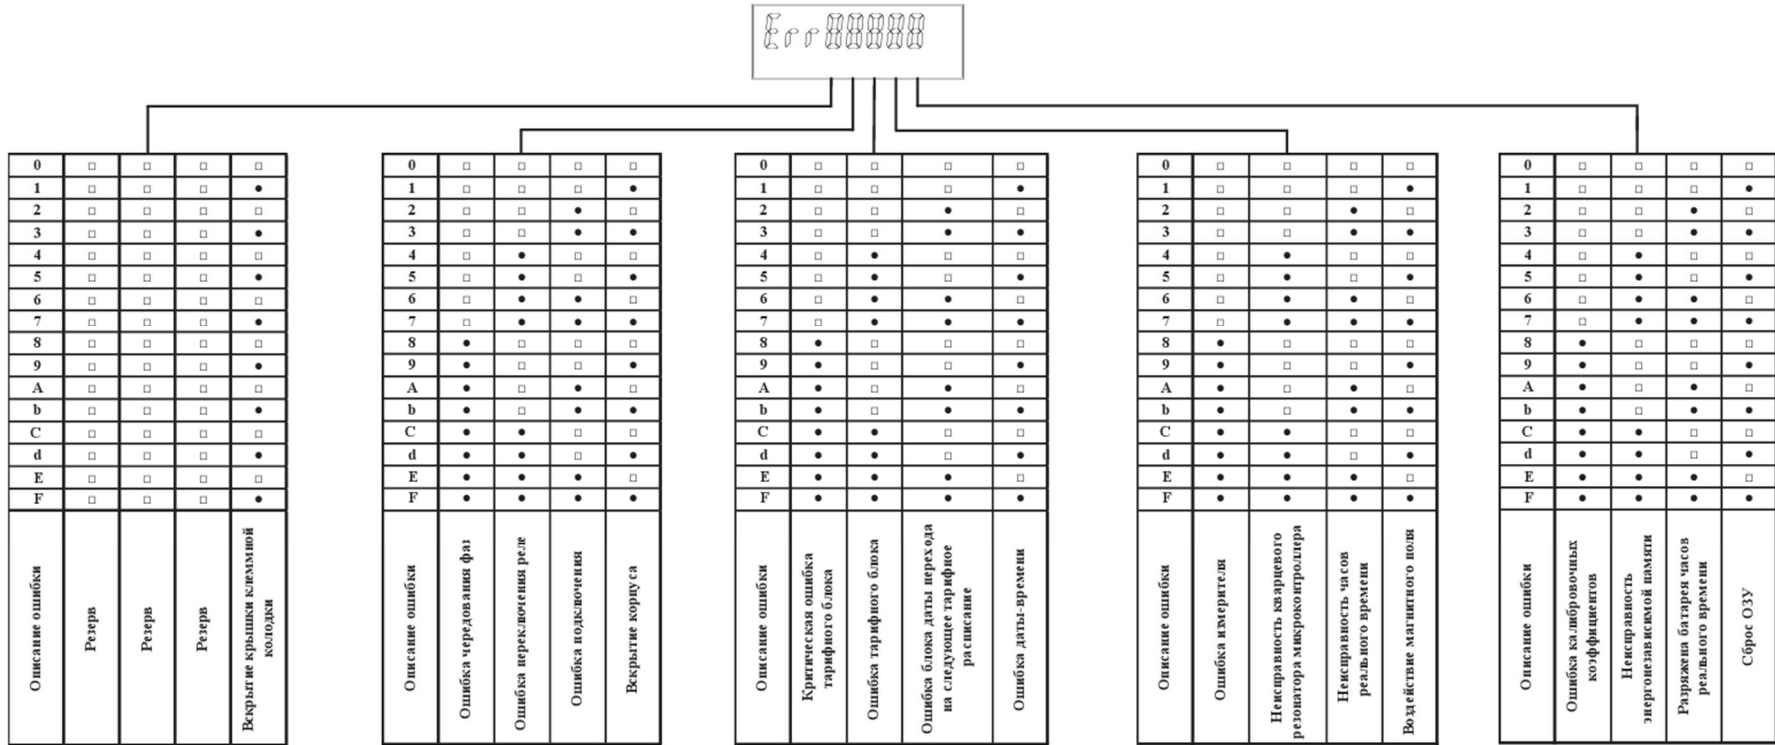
Err

| 0 | □ | □ | □ | □ |
|---|---|---|---|---|
| 1 | □ | □ | □ | ● |
| 2 | □ | □ | □ | □ |
| 3 | □ | □ | □ | ● |
| 4 | □ | □ | □ | □ |
| 5 | □ | □ | □ | ● |
| 6 | □ | □ | □ | □ |
| 7 | □ | □ | □ | ● |
| 8 | □ | □ | □ | □ |
| 9 | □ | □ | □ | ● |
| A | □ | □ | □ | □ |
| b | □ | □ | □ | ● |
| C | □ | □ | □ | □ |
| d | □ | □ | □ | ● |
| E | □ | □ | □ | □ |
| F | □ | □ | □ | ● |
| Описание ошибки | Резерв | Резерв | Резерв | Вскрытие крышки клеммной колодки |

| 0 | □ | □ | □ | □ |
|---|---|---|---|---|
| 1 | □ | □ | □ | ● |
| 2 | □ | □ | ● | □ |
| 3 | □ | □ | ● | ● |
| 4 | □ | ● | □ | □ |
| 5 | □ | ● | □ | ● |
| 6 | □ | ● | ● | □ |
| 7 | □ | ● | ● | ● |
| 8 | ● | □ | □ | □ |
| 9 | ● | □ | □ | ● |
| A | ● | □ | ● | □ |
| b | ● | □ | ● | ● |
| C | ● | ● | □ | □ |
| d | ● | ● | □ | ● |
| E | ● | ● | ● | □ |
| F | ● | ● | ● | ● |
| Описание ошибки | Ошибка чередования фаз | Ошибка переключения реле | Ошибка подключения | Вскрытие корпуса |

| 0 | □ | □ | □ | □ |
|---|---|---|---|---|
| 1 | □ | □ | □ | ● |
| 2 | □ | □ | ● | □ |
| 3 | □ | □ | ● | ● |
| 4 | □ | ● | □ | □ |
| 5 | □ | ● | □ | ● |
| 6 | □ | ● | ● | □ |
| 7 | □ | ● | ● | ● |
| 8 | ● | □ | □ | □ |
| 9 | ● | □ | □ | ● |
| A | ● | □ | ● | □ |
| b | ● | □ | ● | ● |
| C | ● | ● | □ | □ |
| d | ● | ● | □ | ● |
| E | ● | ● | ● | □ |
| F | ● | ● | ● | ● |
| Описание ошибки | Критическая ошибка тарифного блока | Ошибка тарифного блока | Ошибка блока даты перехода на следующее тарифное расписание | Ошибка даты-времени |

| 0 | □ | □ | □ | □ |
|---|---|---|---|---|
| 1 | □ | □ | □ | ● |
| 2 | □ | □ | ● | □ |
| 3 | □ | □ | ● | ● |
| 4 | □ | ● | □ | □ |
| 5 | □ | ● | □ | ● |
| 6 | □ | ● | ● | □ |
| 7 | □ | ● | ● | ● |
| 8 | ● | □ | □ | □ |
| 9 | ● | □ | □ | ● |
| A | ● | □ | ● | □ |
| b | ● | □ | ● | ● |
| C | ● | ● | □ | □ |
| d | ● | ● | □ | ● |
| E | ● | ● | ● | □ |
| F | ● | ● | ● | ● |
| Описание ошибки | Ошибка измерителя | Неисправность кварцевого резонатора микроконтроллера | Неисправность часов реального времени | Воздействие магнитного поля |

| 0 | □ | □ | □ | □ |
|---|---|---|---|---|
| 1 | □ | □ | □ | ● |
| 2 | □ | □ | ● | □ |
| 3 | □ | □ | ● | ● |
| 4 | □ | ● | □ | □ |
| 5 | □ | ● | □ | ● |
| 6 | □ | ● | ● | □ |
| 7 | □ | ● | ● | ● |
| 8 | ● | □ | □ | □ |
| 9 | ● | □ | □ | ● |
| A | ● | □ | ● | □ |
| b | ● | □ | ● | ● |
| C | ● | ● | □ | □ |
| d | ● | ● | □ | ● |
| E | ● | ● | ● | □ |
| F | ● | ● | ● | ● |
| Описание ошибки | Ошибка калибровочных коэффициентов | Неисправность энергонезависимой памяти | Разряжена батарея часов реального времени | Сброс ОЗУ |